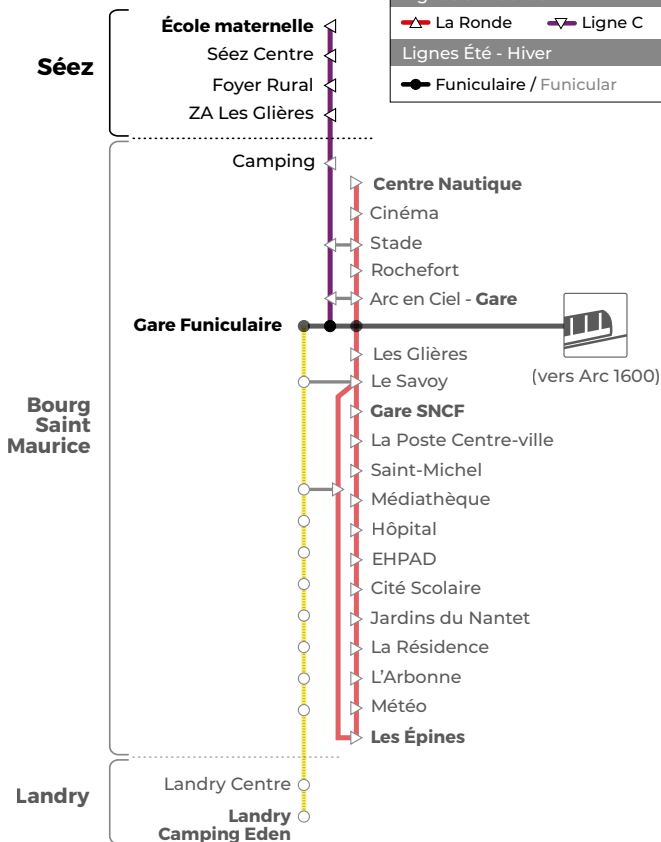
La Ronde
Ligne C
Lignes Été - Hiver
Funiculaire / Funicular

Séez
École maternelle
Séez Centre
Foyer Rural
ZA Les Glières

Bourg Saint Maurice
Camping
Centre Nautique
Cinéma
Stade
Rochefort
Arc en Ciel - Gare
Gare Funiculaire
(vers Arc 1600)
Les Glières
Le Savoy
Gare SNCF
La Poste Centre-ville
Saint-Michel
Médiathèque
Hôpital
EHPAD
Cité Scolaire
Jardins du Nantet
La Résidence
L'Arbonne
Météo
Les Épines

Landry
Landry Centre
Landry Camping Eden